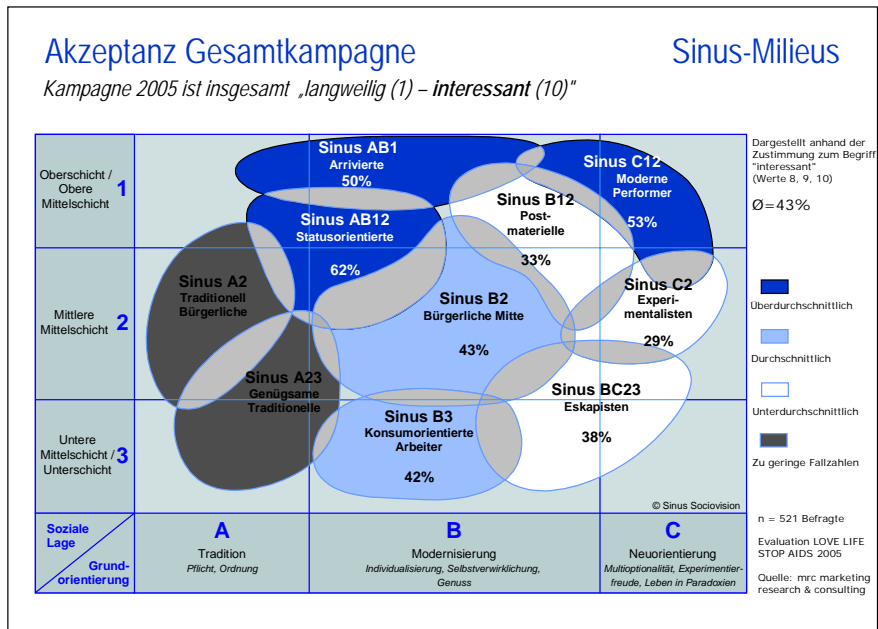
Akzeptanz Gesamtkampagne

Sinus-Milieus

Kampagne 2005 ist insgesamt „langweilig (1) – **interessant** (10)"

Oberschicht / Obere Mittelschicht 1

Mittlere Mittelschicht 2

Untere Mittelschicht / Unterschicht 3

Sinus AB1
Arrivierte
50%

Sinus C12
Moderne Performer
53%

Sinus B12
Post-materielle
33%

Sinus AB12
Statusorientierte
62%

Sinus A2
Traditionell Bürgerliche

Sinus B2
Bürgerliche Mitte
43%

Sinus C2
Experi-mentalisten
29%

Sinus A23
Genügsame Traditionelle

Sinus BC23
Eskapisten
38%

Sinus B3
Konsumorientierte Arbeiter
42%

© Sinus Sociovision

Soziale Lage

Grund-orientierung

A
Tradition
Pflicht, Ordnung

B
Modernisierung
Individualisierung, Selbstverwirklichung, Genuss

C
Neuorientierung
Multioptionalität, Experimentier-freude, Leben in Paradoxien

Dargestellt anhand der Zustimmung zum Begriff "interessant" (Werte 8, 9, 10)

Ø=43%

Überdurchschnittlich

Durchschnittlich

Unterdurchschnittlich

Zu geringe Fallzahlen

n = 521 Befragte

Evaluation LOVE LIFE STOP AIDS 2005

Quelle: mrc marketing research & consulting